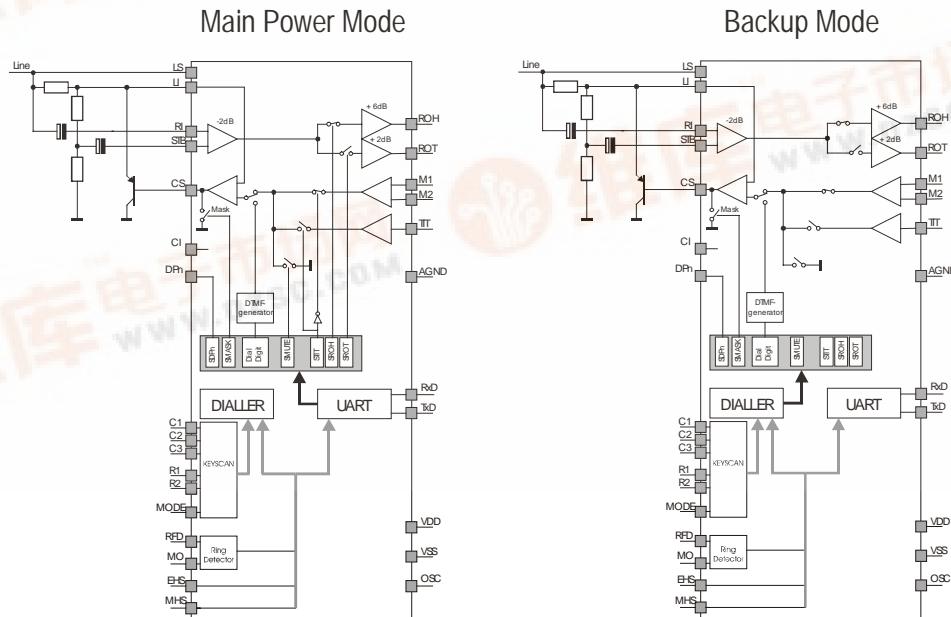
Main Power Mode

Line
LS
LI
RI
STB
CS
CI
DPh
-2dB
+ 6dB
+ 2dB
ROH
ROT
M1
M2
TIT
AGND
Mask
DTMF generator
SDPh
SMASK
Dial Digit
SMUTE
SIT
SROH
SROT
DIALLER
UART
RxD
TxD
C1
C2
C3
R1
R2
KEYSCAN
MODE
RFD
MO
Ring Detector
EHS
MHS
VDD
VSS
OSC

Backup Mode

Line
LS
LI
RI
STB
CS
CI
DPh
-2dB
+ 6dB
+ 2dB
ROH
ROT
M1
M2
TIT
AGND
Mask
DTMF-generator
SDPh
SMASK
Dial Digit
SMUTE
SIT
SROH
SROT
DIALLER
UART
RxD
TxD
C1
C2
C3
R1
R2
KEYSCAN
MODE
RFD
MO
Ring Detector
EHS
MHS
VDD
VSS
OSC